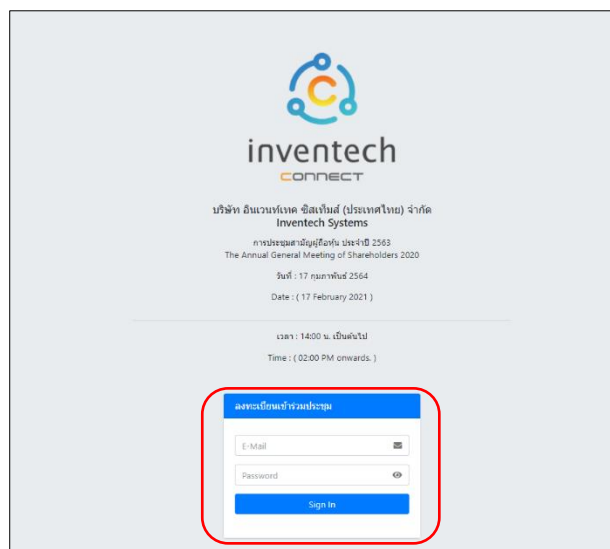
inventech
CONNECT

บริษัท อินเวนท์เทค ซิสเท็มส์ (ประเทศไทย) จำกัด
Inventech Systems

การประชุมสามัญผู้ถือหุ้น ประจำปี 2563
The Annual General Meeting of Shareholders 2020

วันที่ : 17 กุมภาพันธ์ 2564

Date : ( 17 February 2021 )

เวลา : 14:00 น. เป็นต้นไป

Time : ( 02:00 PM onwards. )

ลงทะเบียนเข้าร่วมประชุม

E-Mail

Password

Sign In